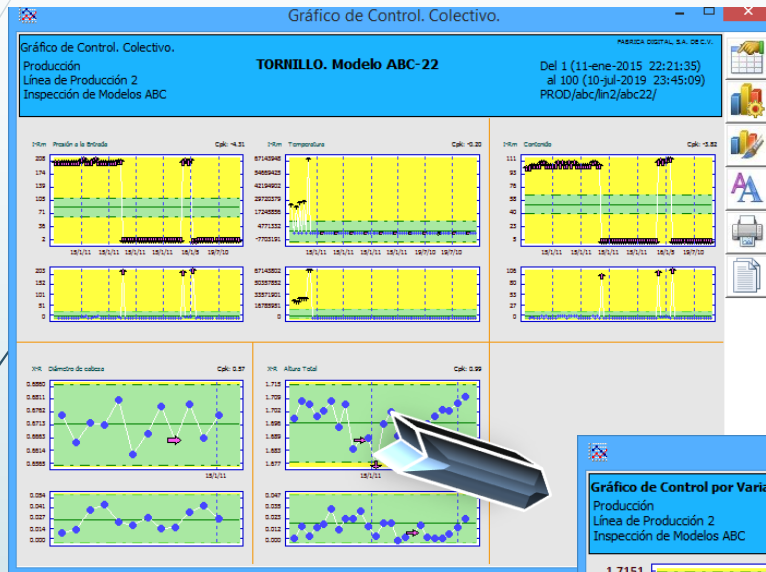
Gráfico de Control. Colectivo.

Gráfico de Control. Colectivo.
Producción
Línea de Producción 2
Inspección de Modelos ABC

TORNILLO. Modelo ABC-22

FABRICA DIGITAL, S.A. DE C.V.
Del 1 (11-ene-2015 22:21:35)
al 100 (10-jul-2019 23:45:09)
PROD/abc/lin2/abc22/

I-Rm Presión a la Entrada Cpk: -4.31
208
174
139
105
71
36
2
15/1/11 15/1/11 15/1/11 15/1/11 18/1/9 19/7/10
203
152
101
51
0

I-Rm Temperatura Cpk: -0.20
67143948
54689425
42194902
29720379
17245856
4771332
-7703191
15/1/11 15/1/11 15/1/11 15/1/11 19/7/10 19/7/10
67143832
50357852
33571901
16785951
0

I-Rm Contenido Cpk: -3.82
111
93
76
58
40
23
5
15/1/11 15/1/11 15/1/11 15/1/11 18/1/9 19/7/10
106
80
53
27
0

X-R Diámetro de cabeza Cpk: 0.57
0.6860
0.6811
0.6762
0.6713
0.6663
0.6614
0.6565
15/1/11
0.054
0.041
0.027
0.014
0.000

X-R Altura Total Cpk: 0.99
1.715
1.709
1.702
1.696
1.689
1.683
1.677
15/1/11
0.047
0.035
0.023
0.012
0.000

Gráfico de Control por Varia
Producción
Línea de Producción 2
Inspección de Modelos ABC
1.7151